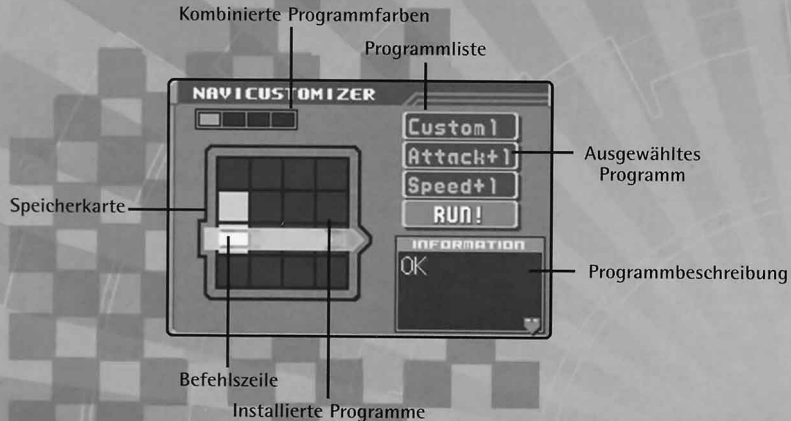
Kombinierte Programmfarben

Programmliste

NAVICUSTOMIZER

Custom1

Attack+1

Speed+1

RUN!

Ausgewähltes Programm

Speicherkarte

INFORMATION

OK

Programmbeschreibung

Befehlszeile

Installierte Programme